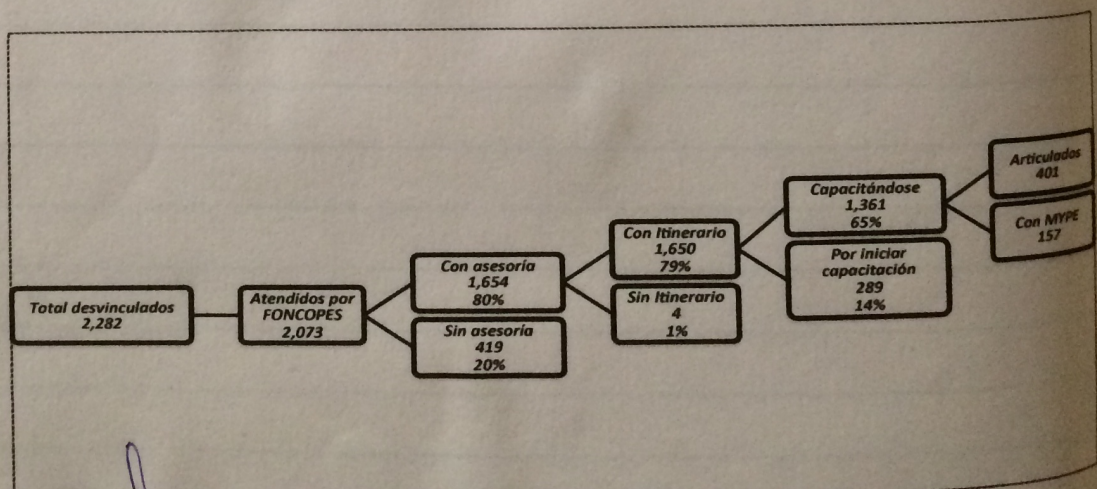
Total desvinculados
2,282

Atendidos por FONCOPES
2,073

Con asesoría
1,654
80%

Sin asesoría
419
20%

Con Itinerario
1,650
79%

Sin Itinerario
4
1%

Capacitándose
1,361
65%

Por iniciar capacitación
289
14%

Articulados
401

Con MYPE
157